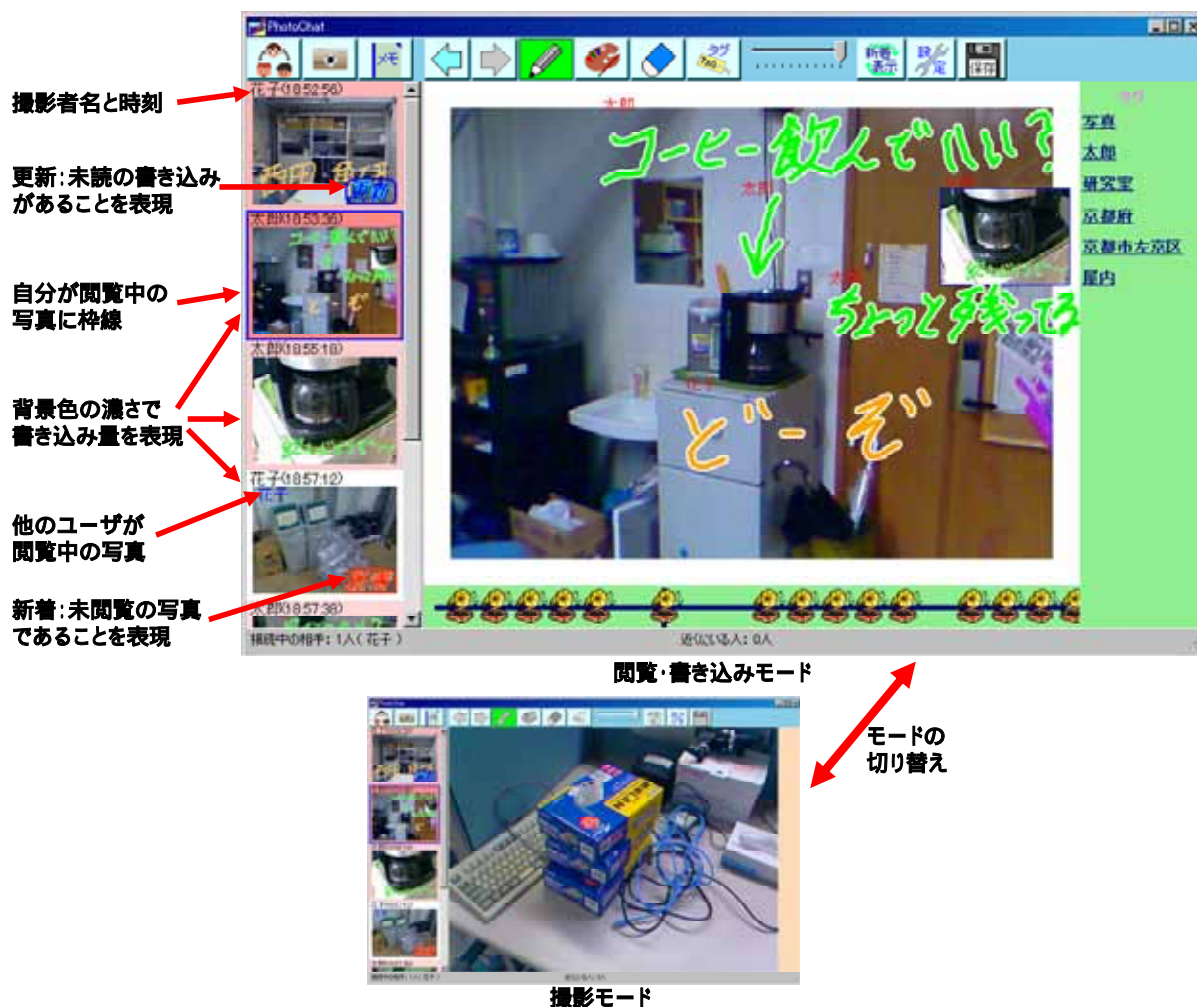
PhotoChat

メモ

タグ

新着表示

設定

保存

撮影者名と時刻

花子(18:52:56)

更新:未読の書き込みがあることを表現

太郎(18:53:36)

自分が閲覧中の写真に枠線

太郎(18:55:18)

背景色の濃さで書き込み量を表現

花子(18:57:12)

花子

他のユーザが閲覧中の写真

新着:未閲覧の写真であることを表現

太郎(18:57:36)

接続中の相手: 1人(花子)

近くにいる人: 0人

太郎

コーヒー飲んでいい?

太郎

ちょっと残ってる

とーぞ

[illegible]

写真

太郎

研究室

京都府

京都市左京区

屋内

閲覧·書き込みモード

モードの切り替え

撮影モード